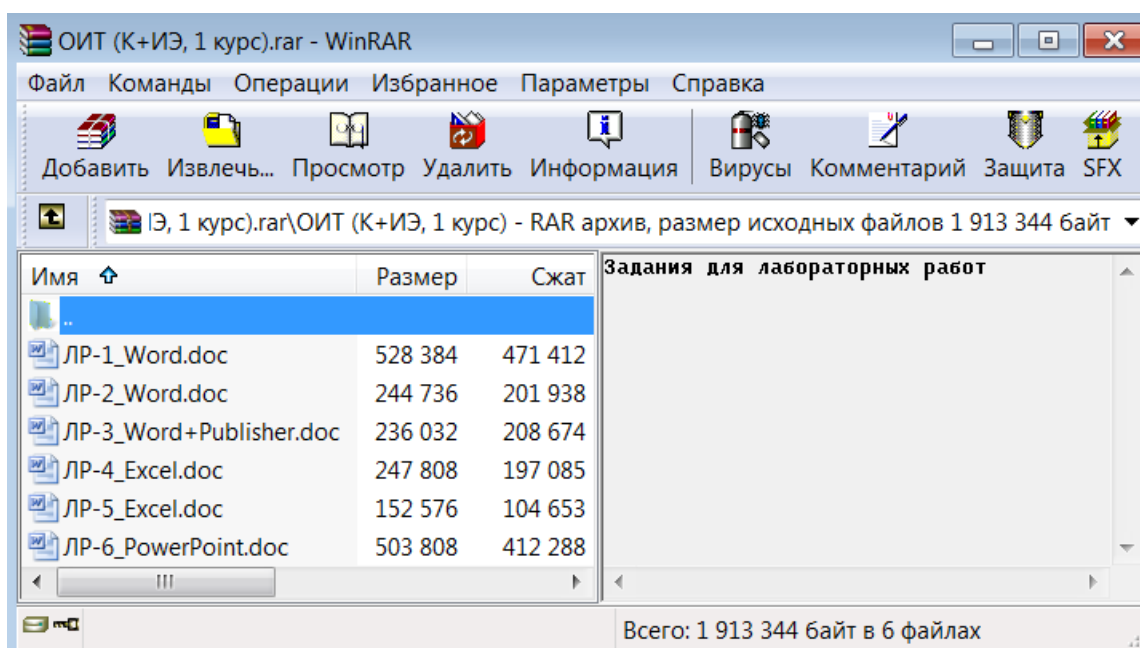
ОИТ (К+ИЭ, 1 курс).rar - WinRAR

Файл Команды Операции Избранное Параметры Справка

Добавить Извлечь... Просмотр Удалить Информация Вирусы Комментарий Защита SFX

|Э, 1 курс).rar\ОИТ (К+ИЭ, 1 курс) - RAR архив, размер исходных файлов 1 913 344 байт

| Имя | Размер | Сжат |
|---|---|---|
| .. | | |
| ЛР-1_Word.doc | 528 384 | 471 412 |
| ЛР-2_Word.doc | 244 736 | 201 938 |
| ЛР-3_Word+Publisher.doc | 236 032 | 208 674 |
| ЛР-4_Excel.doc | 247 808 | 197 085 |
| ЛР-5_Excel.doc | 152 576 | 104 653 |
| ЛР-6_PowerPoint.doc | 503 808 | 412 288 |

Задания для лабораторных работ

Всего: 1 913 344 байт в 6 файлах